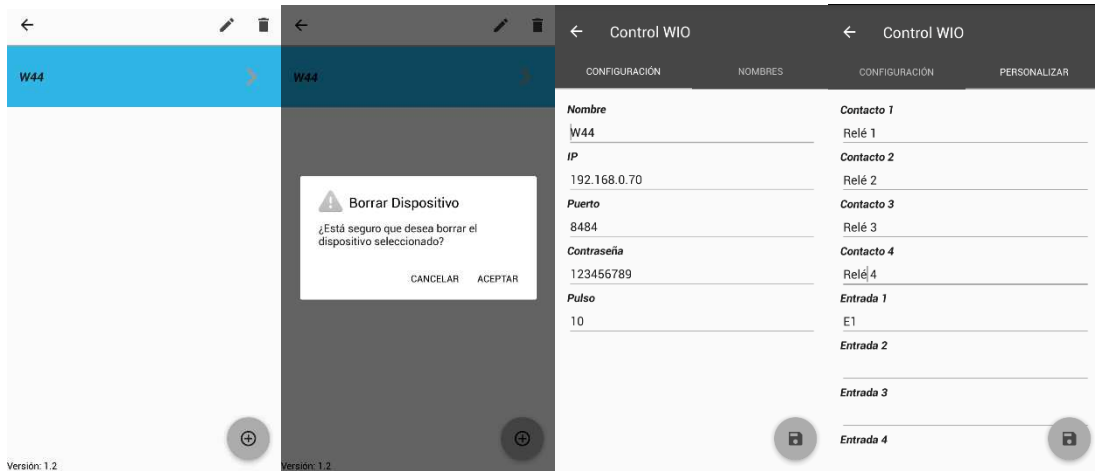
W44

Versión: 1.2

W44

Borrar Dispositivo

¿Está seguro que desea borrar el dispositivo seleccionado?

CANCELAR ACEPTAR

Versión: 1.2

Control WIO

CONFIGURACIÓN NOMBRES

Nombre

W44

IP

192.168.0.70

Puerto

8484

Contraseña

123456789

Pulso

10

Control WIO

CONFIGURACIÓN PERSONALIZAR

Contacto 1

Relé 1

Contacto 2

Relé 2

Contacto 3

Relé 3

Contacto 4

Relé 4

Entrada 1

E1

Entrada 2

Entrada 3

Entrada 4